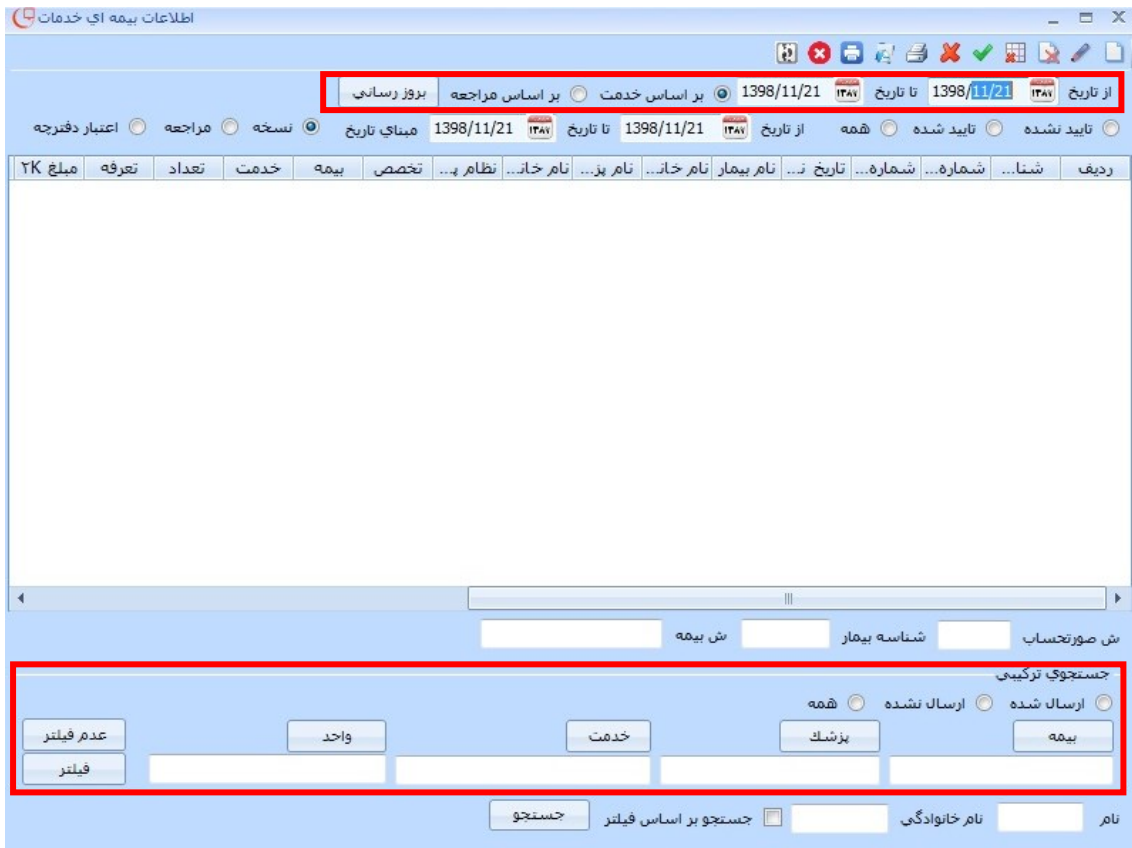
اطلاعات بيمه اي خدمات

از تاريخ ۱۳۸۷ 1398/11/21 تا تاريخ ۱۳۸۷ 1398/11/21 بر اساس خدمت بر اساس مراجعه بروز رساني

تاييد نشده تاييد شده همه از تاريخ ۱۳۸۷ 1398/11/21 تا تاريخ ۱۳۸۷ 1398/11/21 مبناي تاريخ نسخه مراجعه اعتبار دفترچه

| رديف | شنا... | شماره... | تاريخ ن... | نام بيمار | نام خان... | نام پز... | نام خان... | نظام پ... | تخصص | بيمه | خدمت | تعداد | تعرفه | مبلغ ۲K |
|---|---|---|---|---|---|---|---|---|---|---|---|---|---|---|

ش صورتحساب شناسه بيمار ش بيمه

جستجوي تركيبي

ارسال شده ارسال نشده همه

بيمه پزشك خدمت واحد عدم فيلتر

فيلتر

نام نام خانوادگي جستجو بر اساس فيلتر جستجو